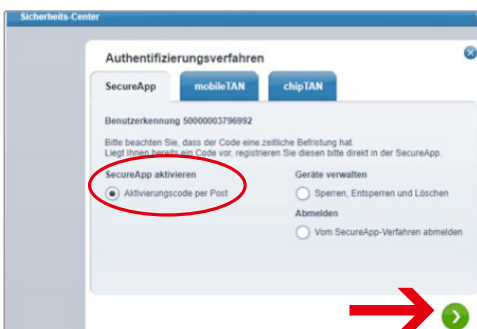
Sicherheits-Center

Authentifizierungsverfahren

SecureApp | mobileTAN | chipTAN

Benutzerkennung 50000003796992

Bitte beachten Sie, dass der Code eine zeitliche Befristung hat.
Liegt Ihnen bereits ein Code vor, registrieren Sie diesen bitte direkt in der SecureApp.

SecureApp aktivieren

Aktivierungscode per Post

Geräte verwalten

Sperren, Entsperren und Löschen

Abmelden

Vom SecureApp-Verfahren abmelden